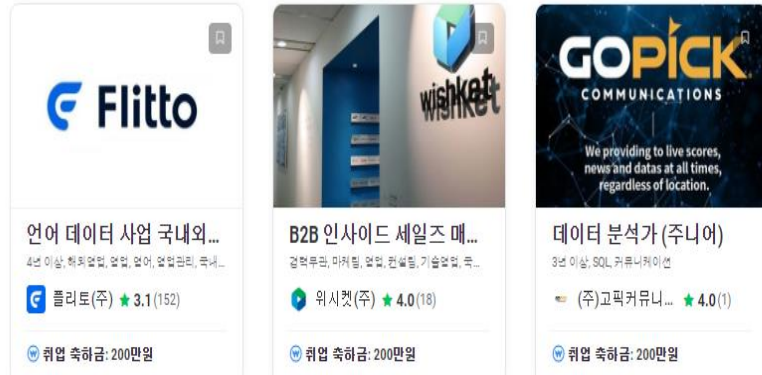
Flitto

언어 데이터 사업 국내외...

4년 이상, 해외영업, 영업, 언어, 영업관리, 국내...

플리토(주) ★ 3.1 (152)

취업 축하금: 200만원

wishket

B2B 인사이드 세일즈 매...

경력무관, 마케팅, 영업, 컨설팅, 기술영업, 국...

위시켓(주) ★ 4.0 (18)

취업 축하금: 200만원

GOPICK COMMUNICATIONS

We providing to live scores, news and datas at all times, regardless of location.

데이터 분석가 (주니어)

3년 이상, SQL, 커뮤니케이션

(주)고픽커뮤니... ★ 4.0 (1)

취업 축하금: 200만원